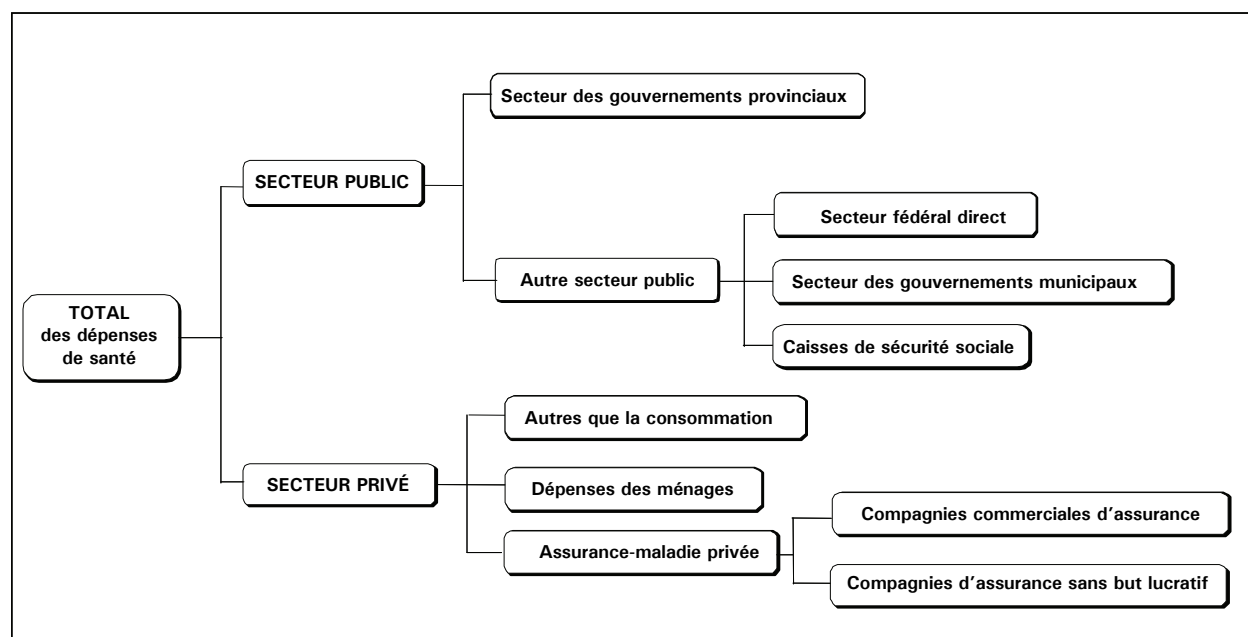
TOTAL
des dépenses
de santé

SECTEUR PUBLIC

Secteur des gouvernements provinciaux

Autre secteur public

Secteur fédéral direct

Secteur des gouvernements municipaux

Caisses de sécurité sociale

SECTEUR PRIVÉ

Autres que la consommation

Dépenses des ménages

Assurance-maladie privée

Compagnies commerciales d'assurance

Compagnies d'assurance sans but lucratif